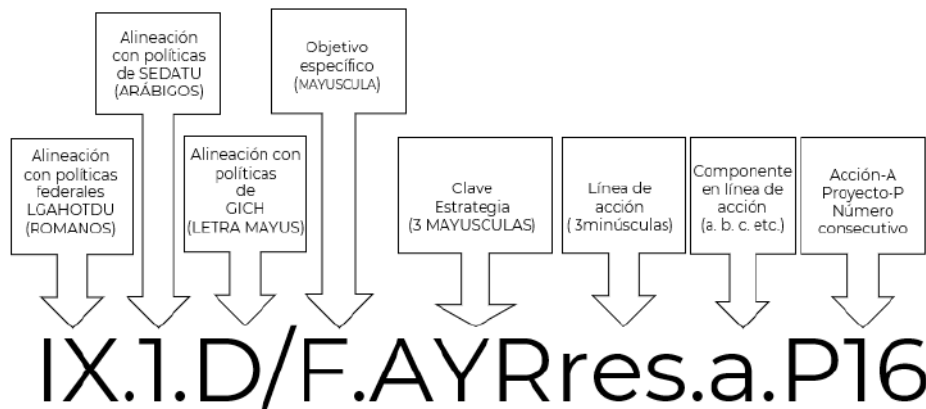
Alineación con políticas federales LGAHOTDU (ROMANOS)

Alineación con políticas de SEDATU (ARÁBIGOS)

Alineación con políticas de GICH (LETRA MAYUS)

Objetivo específico (MAYUSCULA)

Clave Estrategia (3 MAYUSCULAS)

Línea de acción ( 3minúsculas)

Componente en línea de acción (a. b. c. etc.)

Acción-A Proyecto-P Número consecutivo

IX.1.D/F.AYRres.a.P16